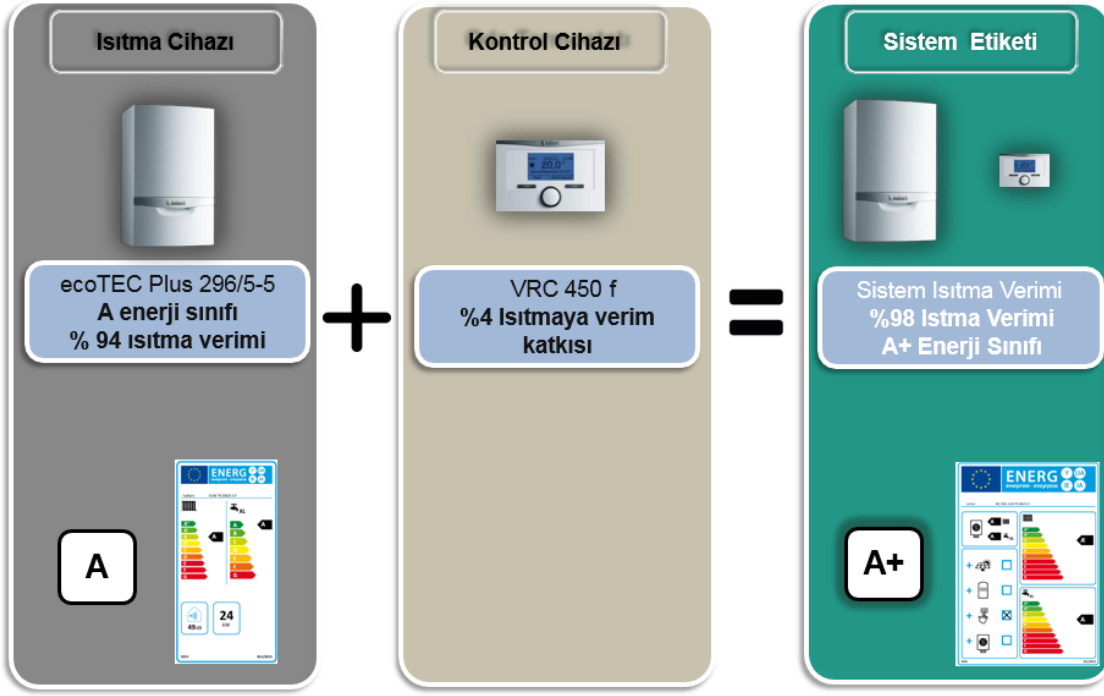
Isıtma Cihazı

ecoTEC Plus 296/5-5
A enerji sınıfı
% 94 ısıtma verimi

A

ENERG

A

A

XL

49 dB

24 kW

Kontrol Cihazı

20.0

VRC 450 f
%4 Isıtmaya verim katkısı

Sistem Etiketi

Sistem Isıtma Verimi
%98 Istma Verimi
A+ Enerji Sınıfı

A+

ENERG

A

A

XL